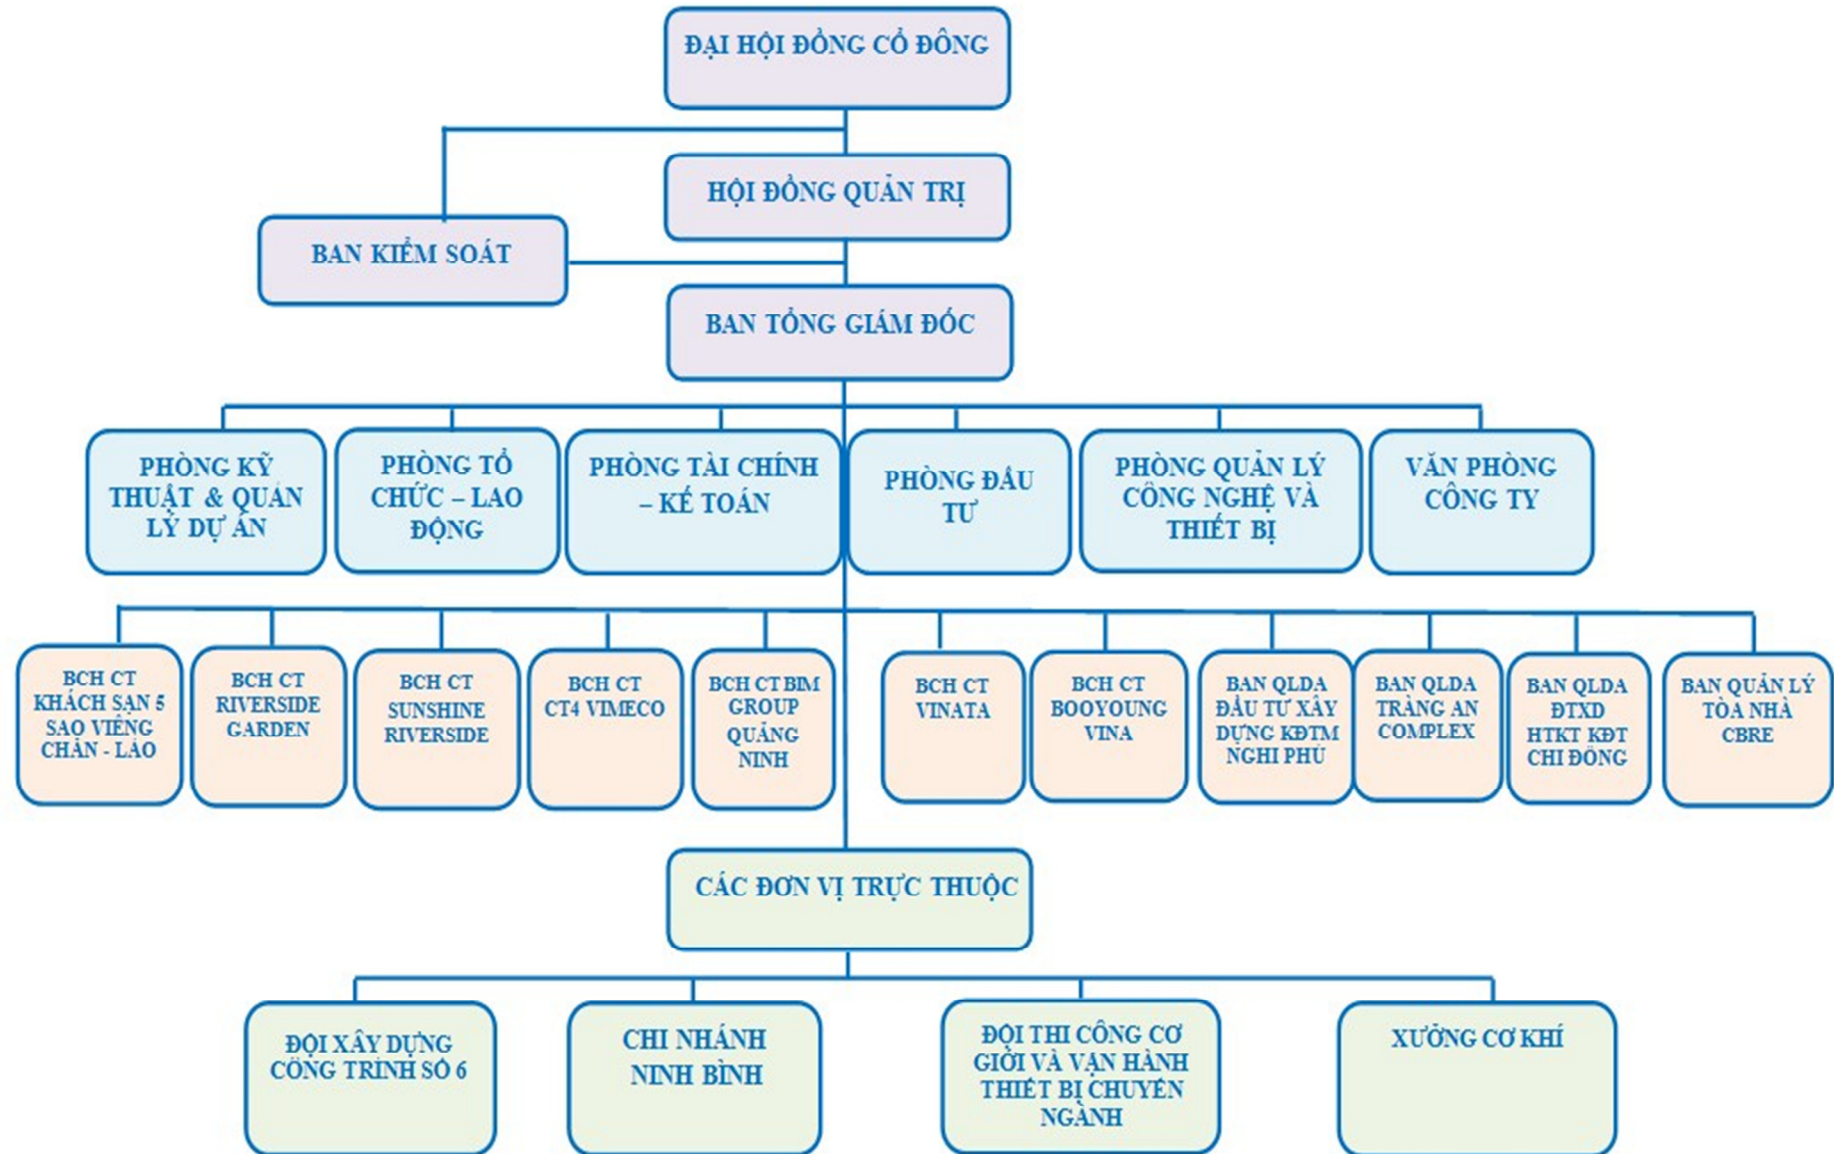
ĐẠI HỘI ĐỒNG CỔ ĐÔNG

HỘI ĐỒNG QUẢN TRỊ

BAN KIỂM SOÁT

BAN TỔNG GIÁM ĐỐC

PHÒNG KỸ THUẬT & QUẢN LÝ DỰ ÁN

PHÒNG TỔ CHỨC – LAO ĐỘNG

PHÒNG TÀI CHÍNH – KẾ TOÁN

PHÒNG ĐẦU TƯ

PHÒNG QUẢN LÝ CÔNG NGHỆ VÀ THIẾT BỊ

VĂN PHÒNG CÔNG TY

BCH CT KHÁCH SẠN 5 SAO VIÊNG CHĂN - LÀO

BCH CT RIVERSIDE GARDEN

BCH CT SUNSHINE RIVERSIDE

BCH CT CT4 VIMECO

BCH CT BIM GROUP QUẢNG NINH

BCH CT VINATA

BCH CT BOOYOUNG VINA

BAN QLDA ĐẦU TƯ XÂY DỰNG KĐTM NGHI PHÚ

BAN QLDA TRÀNG AN COMPLEX

BAN QLDA ĐTXD HTKT KĐT CHI ĐÔNG

BAN QUẢN LÝ TÒA NHÀ CBRE

CÁC ĐƠN VỊ TRỰC THUỘC

ĐỘI XÂY DỰNG CÔNG TRÌNH SỐ 6

CHI NHÁNH NINH BÌNH

ĐỘI THI CÔNG CƠ GIỚI VÀ VẬN HÀNH THIẾT BỊ CHUYÊN NGÀNH

XƯỞNG CƠ KHÍ